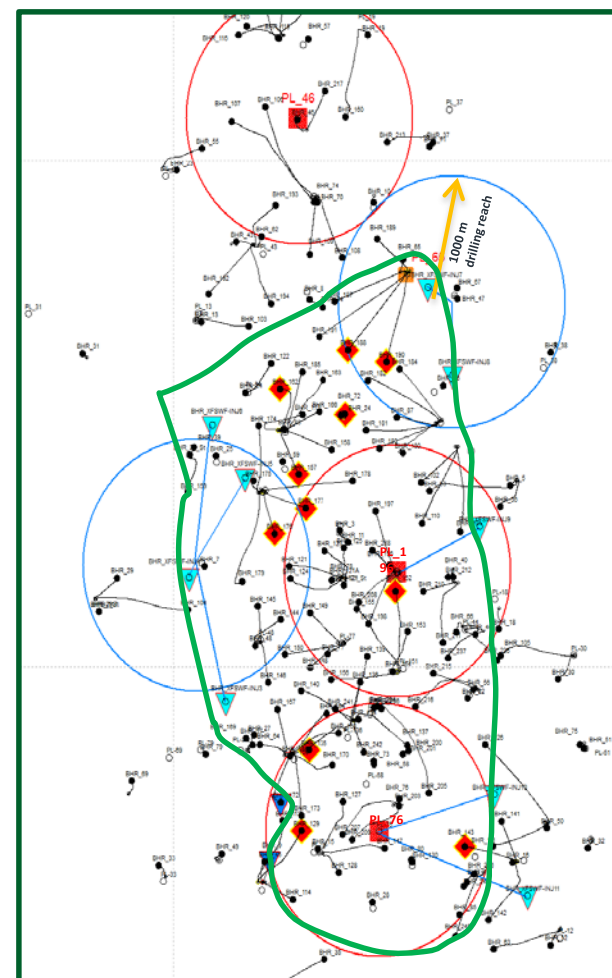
PL_46

1000 m
drilling reach

PL_1
9

PL_76

BHR_110
BHR_57
BHR_107
BHR_217
BHR_150
BHR_55
BHR_74
BHR_193
BHR_76
BHR_82
BHR_45
BHR_108
BHR_189
BHR_65
BHR_XFSWF-INJ7
BHR_57
BHR_47
BHR_162
BHR_194
PL_31
PL_13
BHR_103
BHR_31
BHR_191
BHR_122
BHR_186
BHR_184
BHR_XFSWF-INJ6
BHR_XFSWF-INJ5
BHR_72
BHR_24
BHR_124
BHR_181
BHR_159
BHR_178
BHR_197
BHR_177
BHR_110
BHR_XFSWF-INJ8
BHR_XFSWF-INJ3
BHR_29
BHR_121
BHR_179
BHR_40
BHR_212
BHR_145
BHR_144
BHR_149
BHR_153
BHR_105
PL_30
BHR_140
BHR_146
BHR_XFSWF-INJ3
BHR_157
BHR_27
BHR_218
BHR_137
PL_69
BHR_79
BHR_89
BHR_170
PL_68
BHR_75
PL_51
BHR_XFSWF-INJ12
BHR_173
BHR_127
BHR_205
BHR_141
BHR_50
BHR_143
BHR_33
BHR_49
BHR_128
BHR_XFSWF-INJ11
BHR_114
BHR_28
BHR_142
BHR_62